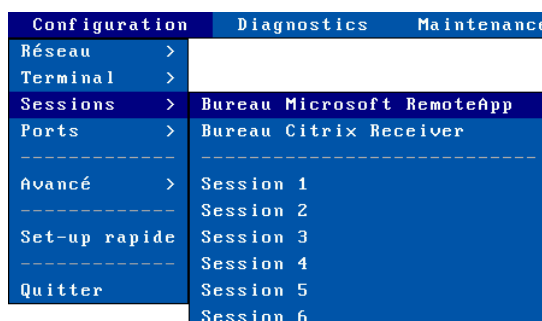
Configuration Diagnostics Maintenanc

Réseau >
Terminal >
Sessions >
Ports >
------------
Avancé >
------------
Set-up rapide
------------
Quitter

Bureau Microsoft RemoteApp
Bureau Citrix Receiver
----------------------------
Session 1
Session 2
Session 3
Session 4
Session 5
Session 6